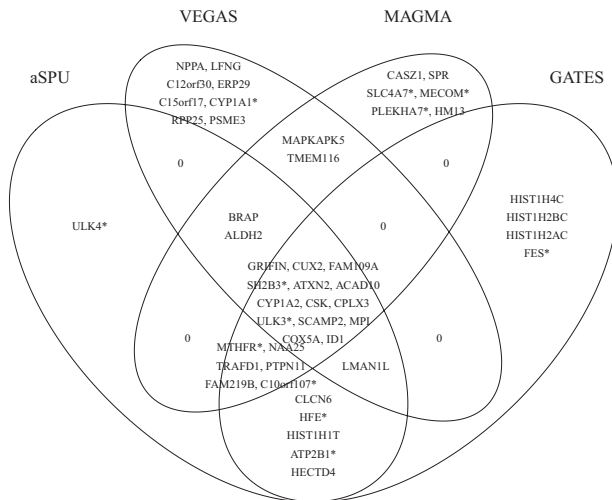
VEGAS

MAGMA

aSPU

GATES

NPPA, LFNG
C12orf30, ERP29
C15orf17, CYP1A1*
RPP25, PSME3

CASZ1, SPR
SLC4A7*, MECOM*
PLEKHA7*, HM13

MAPKAPK5
TMEM116

0

0

ULK4*

HIST1H4C
HIST1H2BC
HIST1H2AC
FES*

BRAP
ALDH2

0

GRIFIN, CUX2, FAM109A
SH2B3*, ATXN2, ACAD10
CYP1A2, CSK, CPLX3
ULK3*, SCAMP2, MPI
COX5A, ID1

0

MTHFR*, NAA25
TRAFD1, PTPN11
FAM219B, C10orf107*

LMAN1L

0

CLCN6
HFE*
HIST1H1T
ATP2B1*
HECTD4